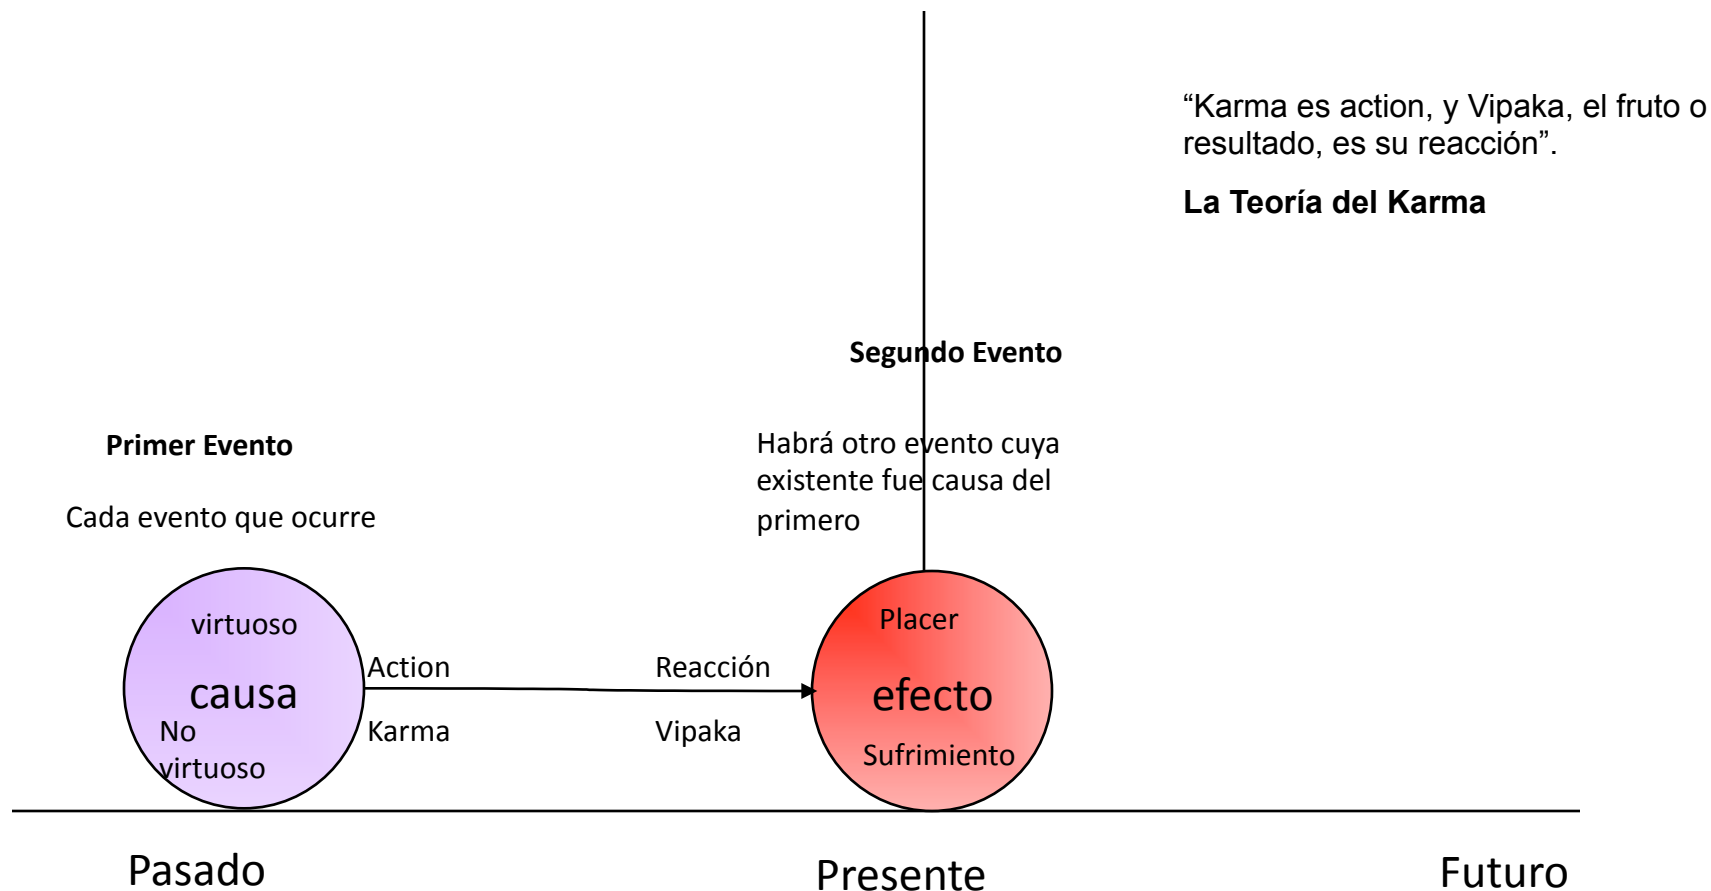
“Karma es action, y Vipaka, el fruto o resultado, es su reacción”.

**La Teoría del Karma**

**Segundo Evento**

Habrá otro evento cuya existente fue causa del primero

**Primer Evento**

Cada evento que ocurre

virtuoso

causa

No virtuoso

Action

Karma

Reacción

Vipaka

Placer

efecto

Sufrimiento

Pasado

Presente

Futuro